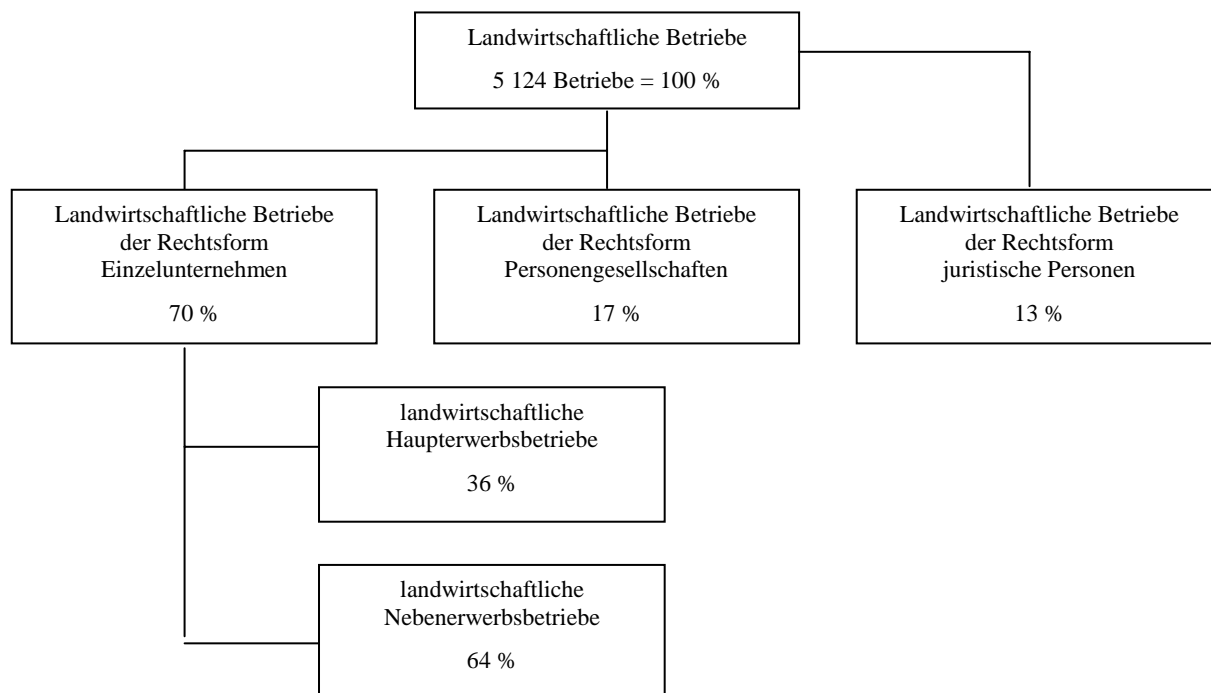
Landwirtschaftliche Betriebe

5 124 Betriebe = 100 %

Landwirtschaftliche Betriebe der Rechtsform Einzelunternehmen

70 %

Landwirtschaftliche Betriebe der Rechtsform Personengesellschaften

17 %

Landwirtschaftliche Betriebe der Rechtsform juristische Personen

13 %

landwirtschaftliche Haupterwerbsbetriebe

36 %

landwirtschaftliche Nebenerwerbsbetriebe

64 %